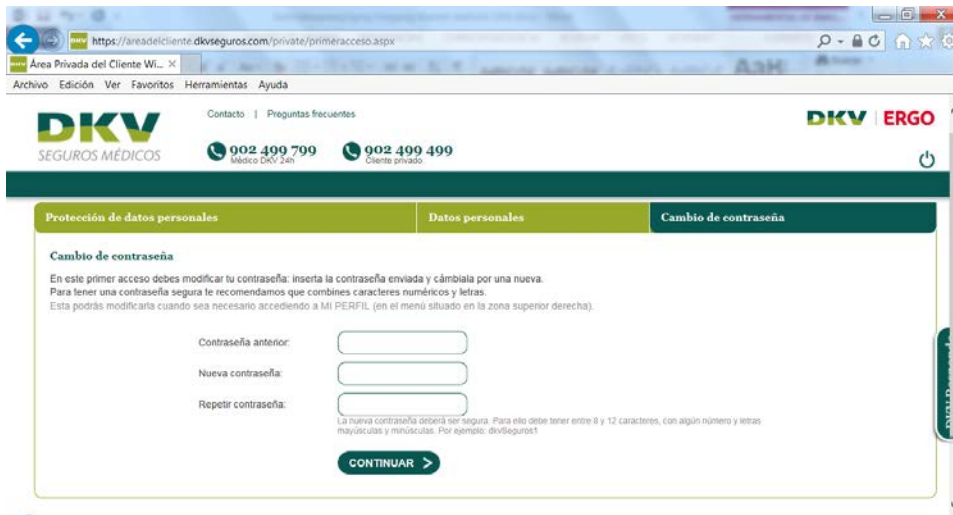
https://areadelcliente.dkvseguros.com/private/primeracceso.aspx
Área Privada del Cliente Wi... ×
Archivo Edición Ver Favoritos Herramientas Ayuda

DKV
SEGUROS MÉDICOS

Contacto | Preguntas frecuentes

902 499 799
Médico DKV 24h

902 499 499
Cliente privado

DKV | ERGO

Protección de datos personales | Datos personales | Cambio de contraseña

Cambio de contraseña

En este primer acceso debes modificar tu contraseña: inserta la contraseña enviada y cámbiala por una nueva.
Para tener una contraseña segura te recomendamos que combines caracteres numéricos y letras.
Esta podrás modificarla cuando sea necesario accediendo a MI PERFIL (en el menú situado en la zona superior derecha).

Contraseña anterior:

Nueva contraseña:

Repetir contraseña:

La nueva contraseña deberá ser segura. Para ello debe tener entre 8 y 12 caracteres, con algún número y letras mayúsculas y minúsculas. Por ejemplo: dkvSeguros1

CONTINUAR >